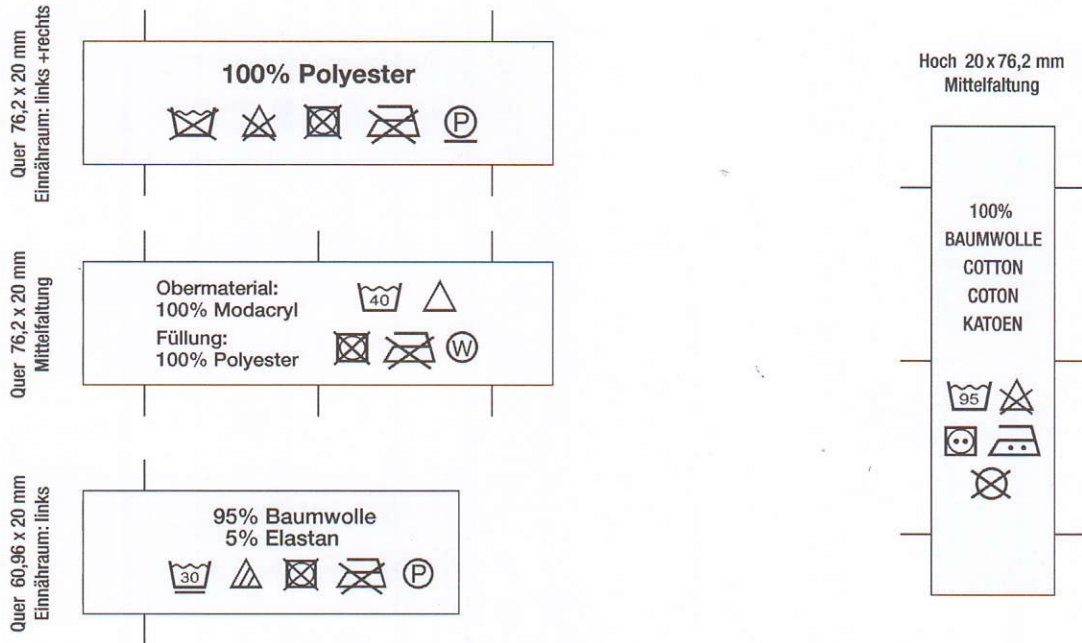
Quer 76,2 x 20 mm
Einnähraum: links +rechts

100% Polyester

P

Quer 76,2 x 20 mm
Mittelfaltung

Obermaterial:
100% Modacryl
Füllung:
100% Polyester

40

W

Quer 60,96 x 20 mm
Einnähraum: links

95% Baumwolle
5% Elastan

30

P

Hoch 20 x 76,2 mm
Mittelfaltung

100%
BAUMWOLLE
COTTON
COTON
KATOEN

95